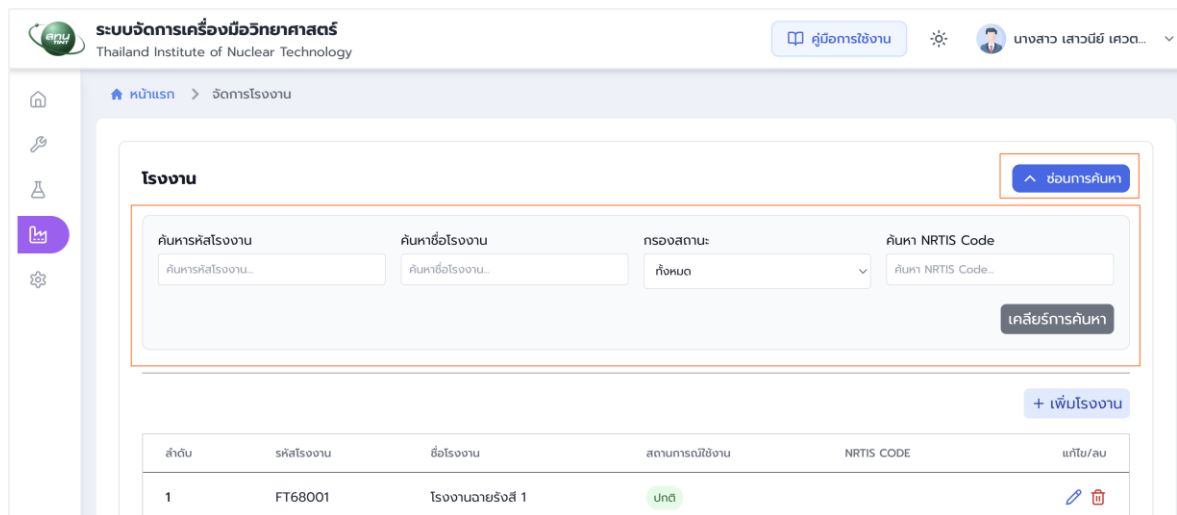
สทน TINT
ระบบจัดการเครื่องมือวิทยาศาสตร์
Thailand Institute of Nuclear Technology

คู่มือการใช้งาน

นางสาว เสาวนีย์ เศวต...

หน้าแรก > จัดการโรงงาน

โรงงาน

ซ่อนการค้นหา

ค้นหารหัสโรงงาน
ค้นหารหัสโรงงาน...

ค้นหาชื่อโรงงาน
ค้นหาชื่อโรงงาน...

กรองสถานะ
ทั้งหมด

ค้นหา NRTIS Code
ค้นหา NRTIS Code...

เคลียร์การค้นหา

+ เพิ่มโรงงาน

| ลำดับ | รหัสโรงงาน | ชื่อโรงงาน | สถานการณ์ใช้งาน | NRTIS CODE | แก้ไข/ลบ |
|---|---|---|---|---|---|
| 1 | FT68001 | โรงงานฉายรังสี 1 | ปกติ | | |